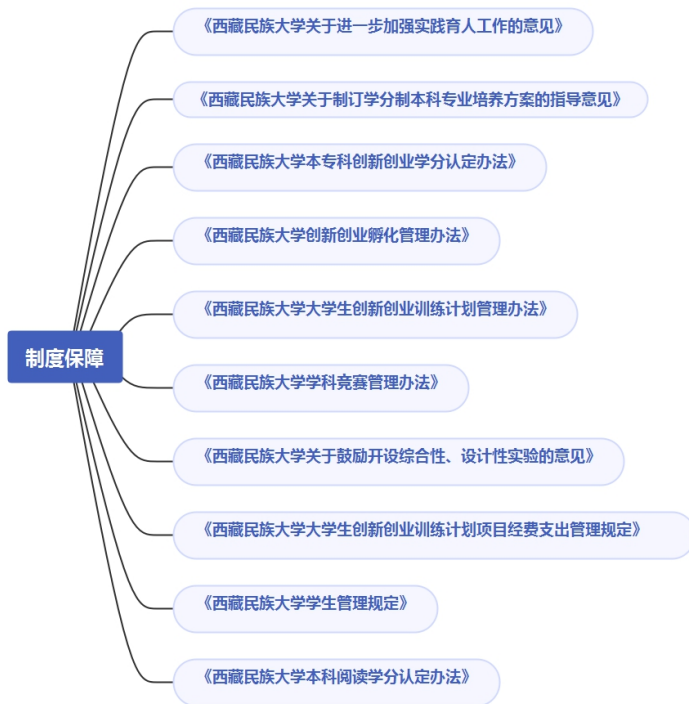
制度保障

《西藏民族大学关于进一步加强实践育人工作的意见》

《西藏民族大学关于制订学分制本科专业培养方案的指导意见》

《西藏民族大学本专科创新创业学分认定办法》

《西藏民族大学创新创业孵化管理办法》

《西藏民族大学大学生创新创业训练计划管理办法》

《西藏民族大学学科竞赛管理办法》

《西藏民族大学关于鼓励开设综合性、设计性实验的意见》

《西藏民族大学大学生创新创业训练计划项目经费支出管理规定》

《西藏民族大学学生管理规定》

《西藏民族大学本科阅读学分认定办法》